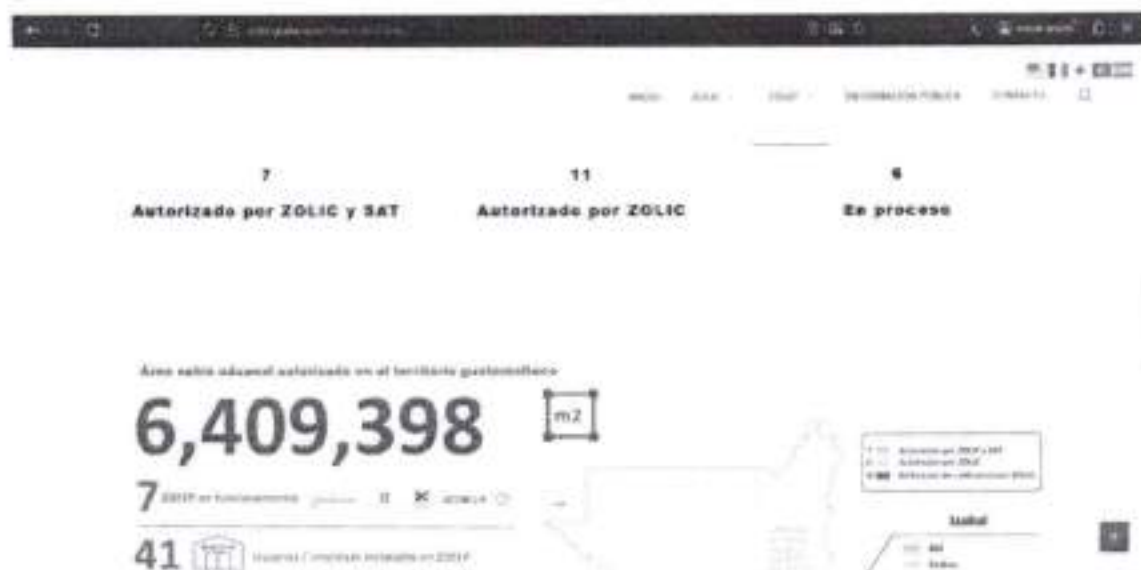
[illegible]

INICIO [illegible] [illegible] INFORMACIÓN PÚBLICA CONTACTO

7
Autorizado por ZOLIC y SAT

11
Autorizado por ZOLIC

6
En proceso

Área extra aduanal autorizada en el territorio guatemalteco

6,409,398

m2

7 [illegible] en funcionamiento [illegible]

41 Usuarios / empresas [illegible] en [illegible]

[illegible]
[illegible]
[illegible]

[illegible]